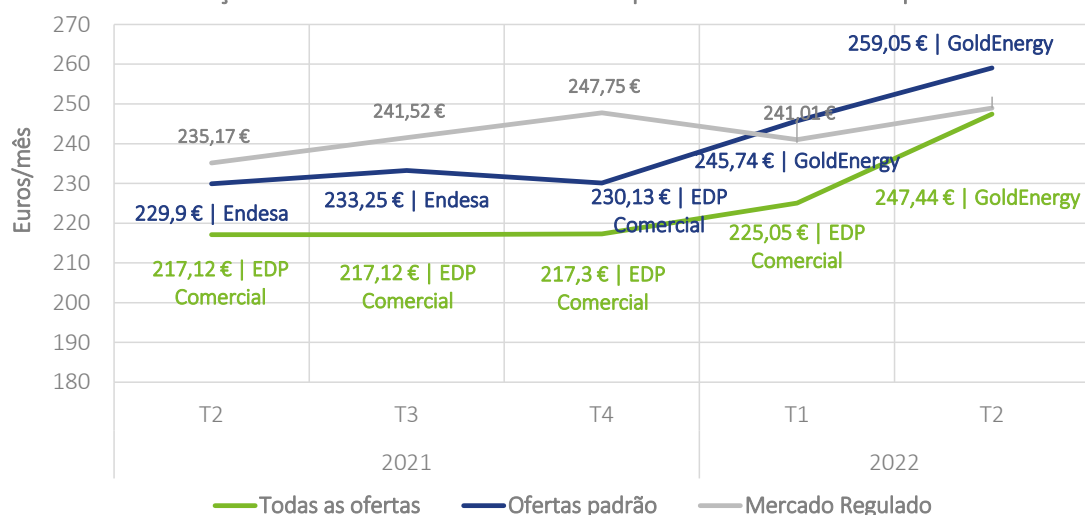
270
260
250
240
230
220
210
200
190
180

Euros/mês

259,05 € | GoldEnergy
247,75 €
241,52 €
241,01 €
235,17 €
245,74 € | GoldEnergy
229,9 € | Endesa
233,25 € | Endesa
230,13 € | EDP Comercial
247,44 € | GoldEnergy
225,05 € | EDP Comercial
217,12 € | EDP Comercial
217,12 € | EDP Comercial
217,3 € | EDP Comercial

T2
T3
T4
T1
T2
2021
2022

Todas as ofertas
Ofertas padrão
Mercado Regulado